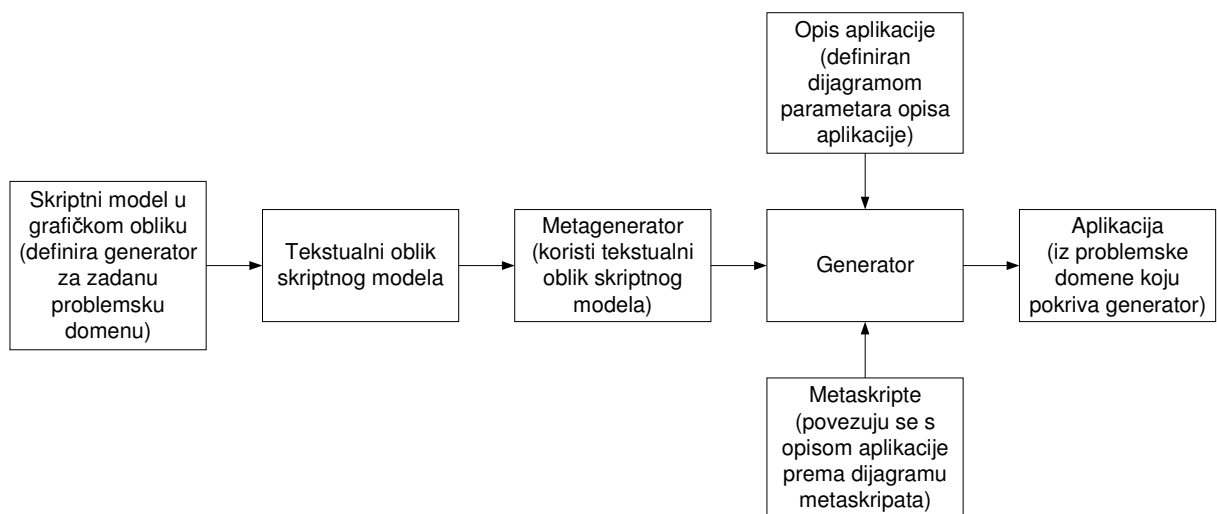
Opis aplikacije (definiran dijagramom parametara opisa aplikacije)

Skriptni model u grafičkom obliku (definira generator za zadanu problemsku domenu)

Tekstualni oblik skriptnog modela

Metagenerator (koristi tekstualni oblik skriptnog modela)

Generator

Aplikacija (iz problemske domene koju pokriva generator)

Metaskripte (povezuju se s opisom aplikacije prema dijagramu metaskripata)